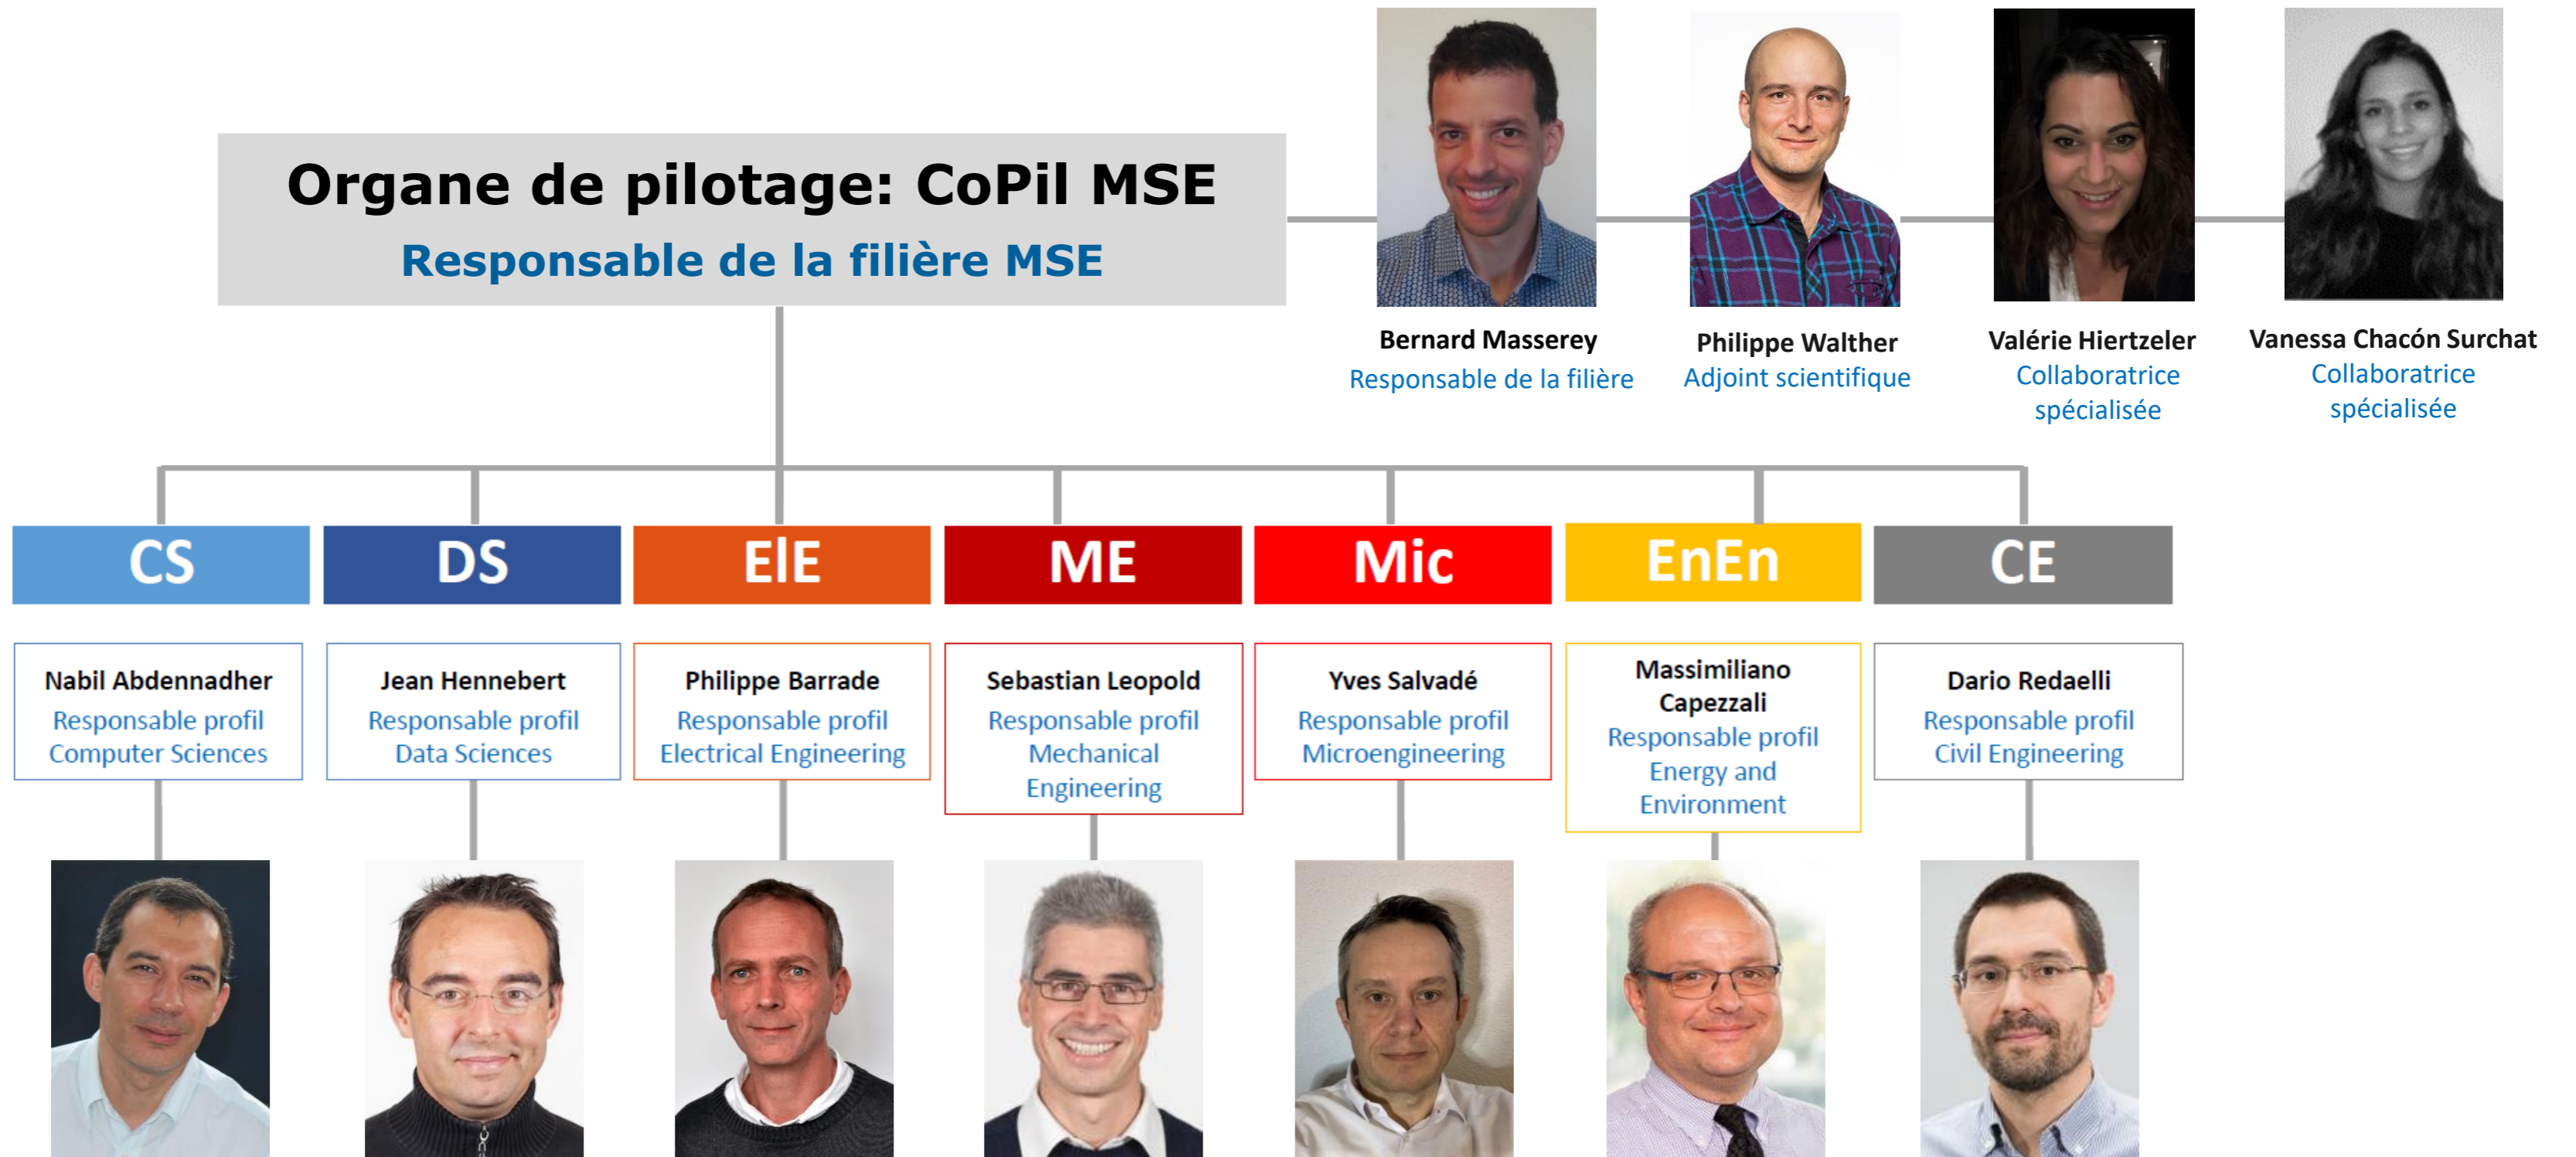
Organe de pilotage: CoPil MSE
Responsable de la filière MSE

Bernard Masserey
Responsable de la filière

Philippe Walther
Adjoint scientifique

Valérie Hiertzeler
Collaboratrice spécialisée

Vanessa Chacón Surchat
Collaboratrice spécialisée

CS

DS

ElE

ME

Mic

EnEn

CE

Nabil Abdennadher
Responsable profil Computer Sciences

Jean Hennebert
Responsable profil Data Sciences

Philippe Barrade
Responsable profil Electrical Engineering

Sebastian Leopold
Responsable profil Mechanical Engineering

Yves Salvadé
Responsable profil Microengineering

Massimiliano Capezzali
Responsable profil Energy and Environment

Dario Redaelli
Responsable profil Civil Engineering